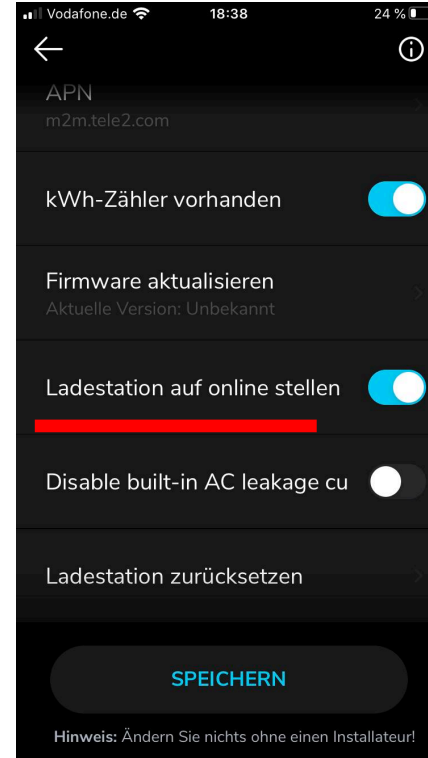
Vodafone.de 18:38 24 %

APN
m2m.tele2.com

kWh-Zähler vorhanden

Firmware aktualisieren
Aktuelle Version: Unbekannt

Ladestation auf online stellen

Disable built-in AC leakage cu

Ladestation zurücksetzen

SPEICHERN

Hinweis: Ändern Sie nichts ohne einen Installateur!